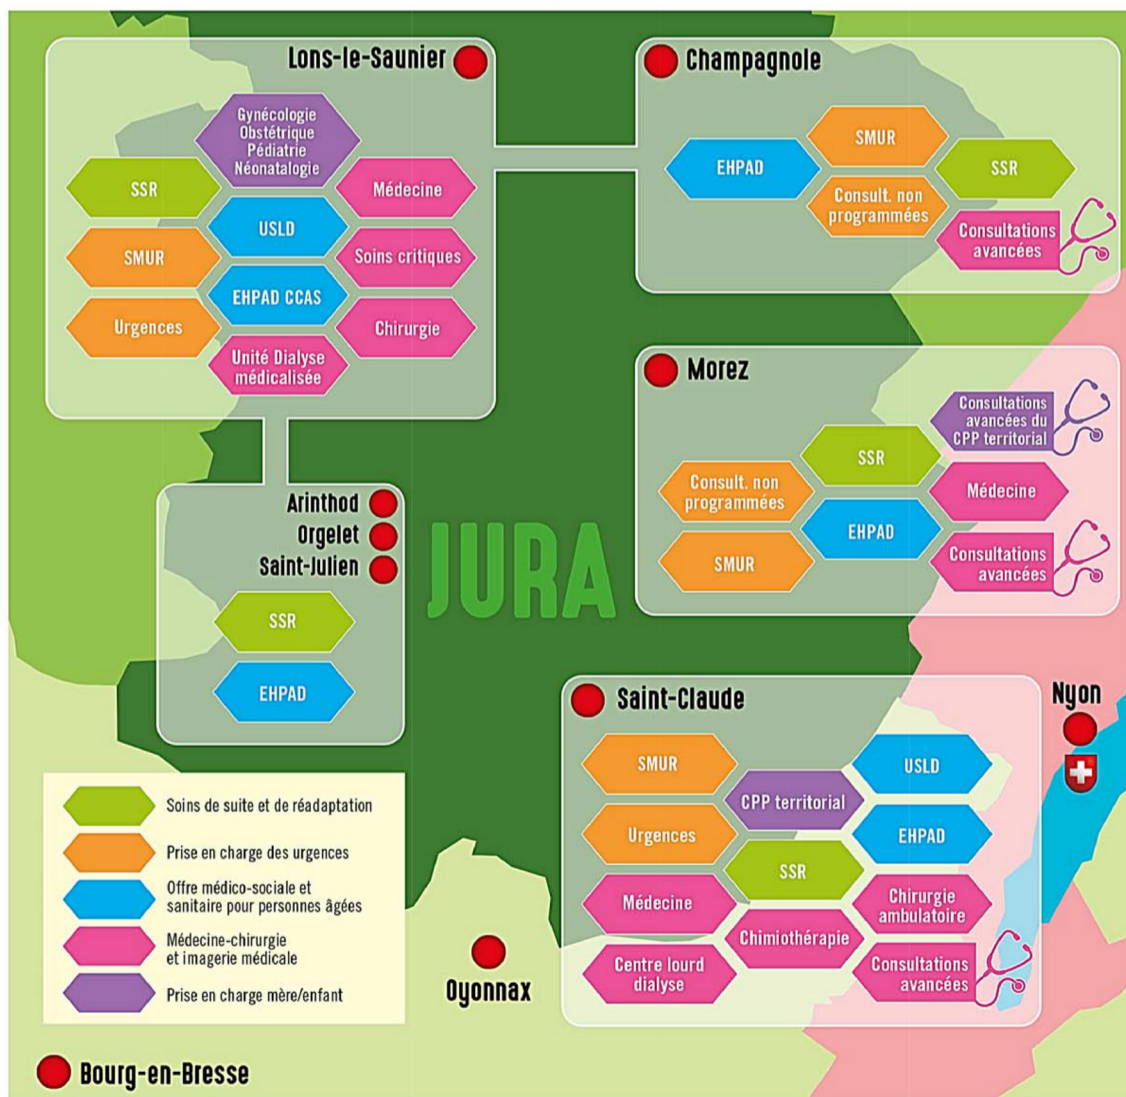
Lons-le-Saunier

Gynécologie
Obstétrique
Pédiatrie
Néonatalogie

SSR

Médecine

USLD

SMUR

Soins critiques

EHPAD CCAS

Urgences

Chirurgie

Unité Dialyse médicalisée

Champagnole

SMUR

EHPAD

SSR

Consult. non programmées

Consultations avancées

Morez

Consultations avancées du CPP territorial

SSR

Consult. non programmées

Médecine

EHPAD

SMUR

Consultations avancées

Arinthod
Orgelet
Saint-Julien

SSR

EHPAD

JURA

Saint-Claude

SMUR

USLD

CPP territorial

Urgences

EHPAD

SSR

Médecine

Chirurgie ambulatoire

Chimiothérapie

Centre lourd dialyse

Consultations avancées

Nyon

Soins de suite et de réadaptation

Prise en charge des urgences

Offre médico-sociale et sanitaire pour personnes âgées

Médecine-chirurgie et imagerie médicale

Prise en charge mère/enfant

Oyonnax

Bourg-en-Bresse